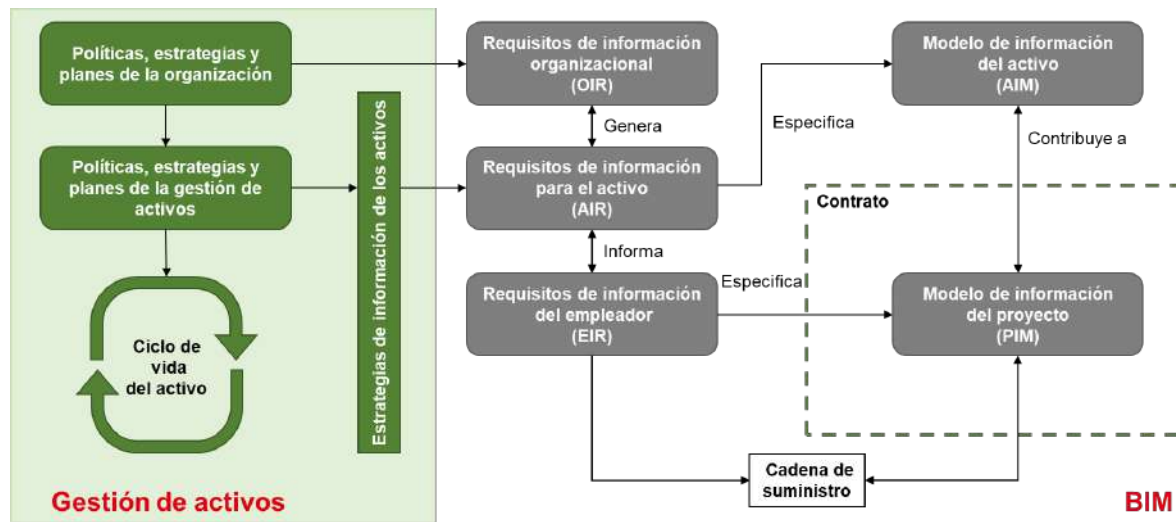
Políticas, estrategias y planes de la organización

Políticas, estrategias y planes de la gestión de activos

Ciclo de vida del activo

Gestión de activos

Estrategias de información de los activos

Requisitos de información organizacional (OIR)

Genera

Requisitos de información para el activo (AIR)

Informa

Requisitos de información del empleador (EIR)

Especifica

Especifica

Modelo de información del activo (AIM)

Contribuye a

Contrato

Modelo de información del proyecto (PIM)

Cadena de suministro

BIM